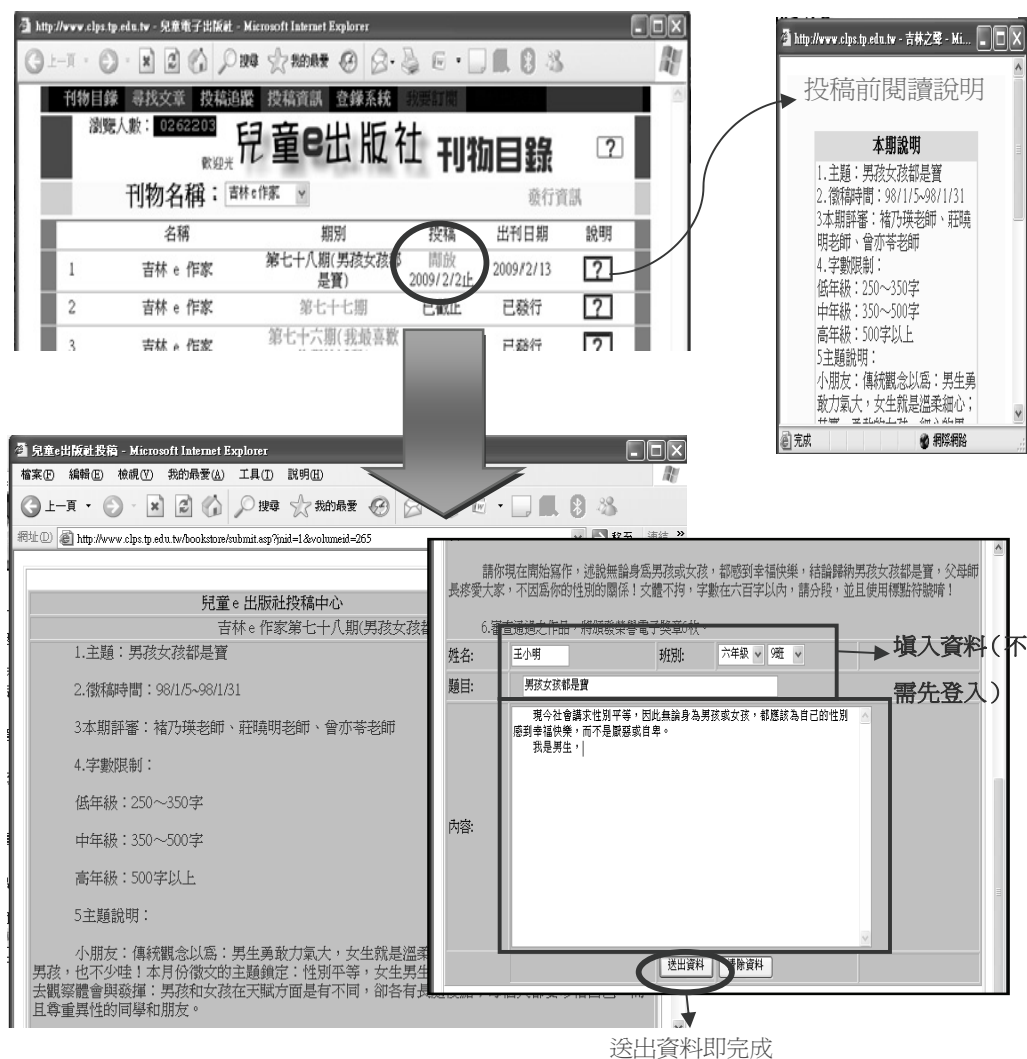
http://www.clps.tp.edu.tw - 兒童電子出版社 - Microsoft Internet Explorer

上一頁 搜尋 我的最愛

刊物目錄 尋找文章 投稿追蹤 投稿資訊 登錄系統 我要訂閱

瀏覽人數：0262203 歡迎光 兒童e出版社 刊物目錄 ?

刊物名稱：吉林e作家 發行資訊

| | 名稱 | 期別 | 投稿 | 出刊日期 | 說明 |
|---|---|---|---|---|---|
| 1 | 吉林 e 作家 | 第七十八期(男孩女孩都是寶) | 開放 2009/2/2止 | 2009/2/13 | ? |
| 2 | 吉林 e 作家 | 第七十七期 | 已截止 | 已發行 | ? |
| 3 | 吉林 e 作家 | 第七十六期(我最喜歡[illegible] | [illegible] | 已發行 | ? |

http://www.clps.tp.edu.tw - 吉林之聲 - Mi...

投稿前閱讀說明

本期說明
1.主題：男孩女孩都是寶
2.徵稿時間：98/1/5~98/1/31
3本期評審：褚乃瑛老師、莊曉明老師、曾亦苓老師
4.字數限制：
低年級：250～350字
中年級：350～500字
高年級：500字以上
5主題說明：
小朋友：傳統觀念以為：男生勇敢力氣大，女生就是溫柔細心；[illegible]

完成 網際網路

兒童e出版社投稿 - Microsoft Internet Explorer

檔案(F) 編輯(E) 檢視(V) 我的最愛(A) 工具(T) 說明(H)

上一頁 搜尋 我的最愛

網址(D) http://www.clps.tp.edu.tw/bookstore/submit.asp?jnid=1&volumeid=265

兒童 e 出版社投稿中心
吉林 e 作家第七十八期(男孩女孩都

1.主題：男孩女孩都是寶

2.徵稿時間：98/1/5~98/1/31

3本期評審：褚乃瑛老師、莊曉明老師、曾亦苓老師

4.字數限制：

低年級：250～350字

中年級：350～500字

高年級：500字以上

5主題說明：

小朋友：傳統觀念以為：男生勇敢力氣大，女生就是溫柔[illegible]男孩，也不少哇！本月份徵文的主題鎖定：性別平等，女生男生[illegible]去觀察體會與發揮：男孩和女孩在天賦方面是有不同，卻各有其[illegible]且尊重異性的同學和朋友。

請你現在開始寫作，述說無論身為男孩或女孩，都感到幸福快樂，結論歸納男孩女孩都是寶，父母師長疼愛大家，不因為你的性別的關係！文體不拘，字數在六百字以內，請分段，並且使用標點符號喔！

6.審查通過之作品，將頒發榮譽電子獎章乙枚。

姓名: 王小明 班別: 六年級 9班

題目: 男孩女孩都是寶

內容: 現今社會講求性別平等，因此無論身為男孩或女孩，都應該為自己的性別感到幸福快樂，而不是厭惡或自卑。
我是男生，|

送出資料 清除資料

填入資料（不需先登入）

送出資料即完成